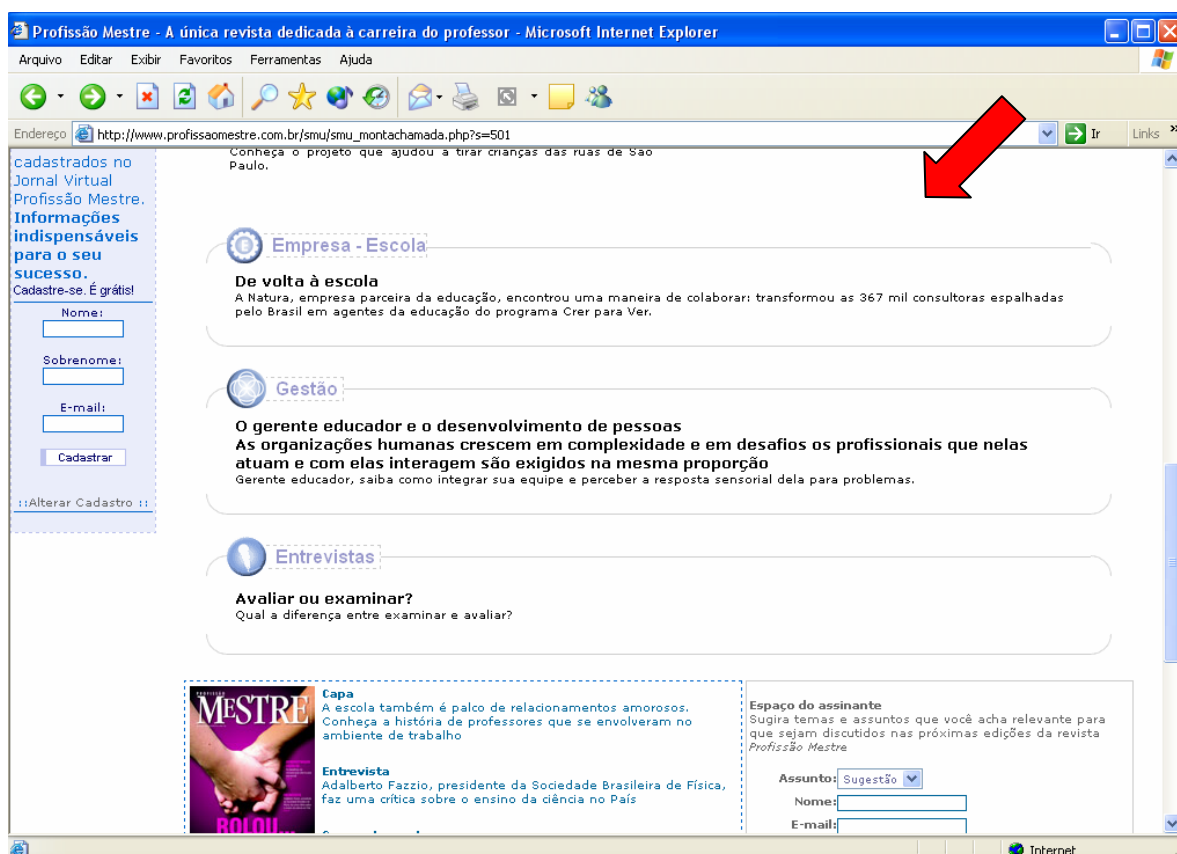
Profissão Mestre - A única revista dedicada à carreira do professor - Microsoft Internet Explorer

Arquivo Editar Exibir Favoritos Ferramentas Ajuda

Endereço http://www.profissaomestre.com.br/smu/smu_montachamada.php?s=501 Ir Links

cadastrados no Jornal Virtual Profissão Mestre. Informações indispensáveis para o seu sucesso. Cadastre-se. É grátis!

Nome:

Sobrenome:

E-mail:

Cadastrar

::Alterar Cadastro ::

Conheça o projeto que ajudou a tirar crianças das ruas de São Paulo.

Empresa - Escola

De volta à escola
A Natura, empresa parceira da educação, encontrou uma maneira de colaborar: transformou as 367 mil consultoras espalhadas pelo Brasil em agentes da educação do programa Crer para Ver.

Gestão

O gerente educador e o desenvolvimento de pessoas
As organizações humanas crescem em complexidade e em desafios os profissionais que nelas atuam e com elas interagem são exigidos na mesma proporção
Gerente educador, saiba como integrar sua equipe e perceber a resposta sensorial dela para problemas.

Entrevistas

Avaliar ou examinar?
Qual a diferença entre examinar e avaliar?

MESTRE

Capa
A escola também é palco de relacionamentos amorosos. Conheça a história de professores que se envolveram no ambiente de trabalho

Entrevista
Adalberto Fazzio, presidente da Sociedade Brasileira de Física, faz uma crítica sobre o ensino da ciência no País

Espaço do assinante
Sugira temas e assuntos que você acha relevante para que sejam discutidos nas próximas edições da revista Profissão Mestre

Assunto: Sugestão
Nome:
E-mail:

Internet